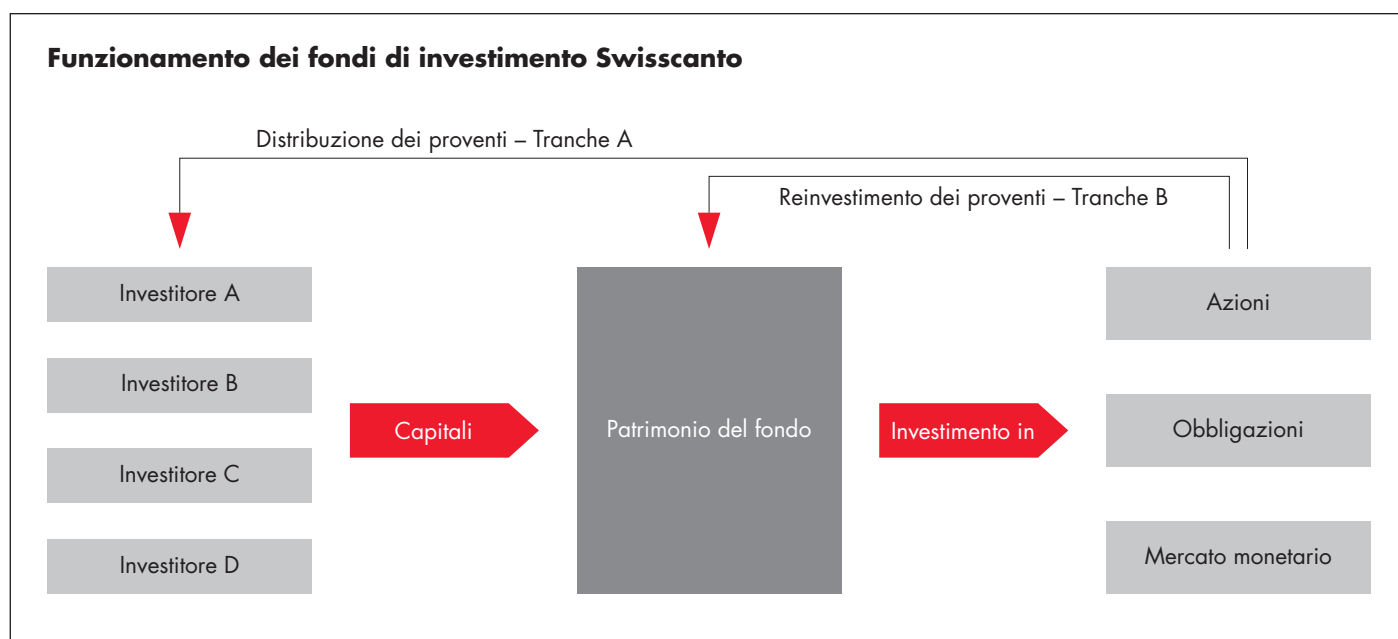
**Funzionamento dei fondi di investimento Swisscanto**

Distribuzione dei proventi – Tranche A

Reinvestimento dei proventi – Tranche B

Investitore A

Investitore B

Investitore C

Investitore D

Capitali

Patrimonio del fondo

Investimento in

Azioni

Obbligazioni

Mercato monetario